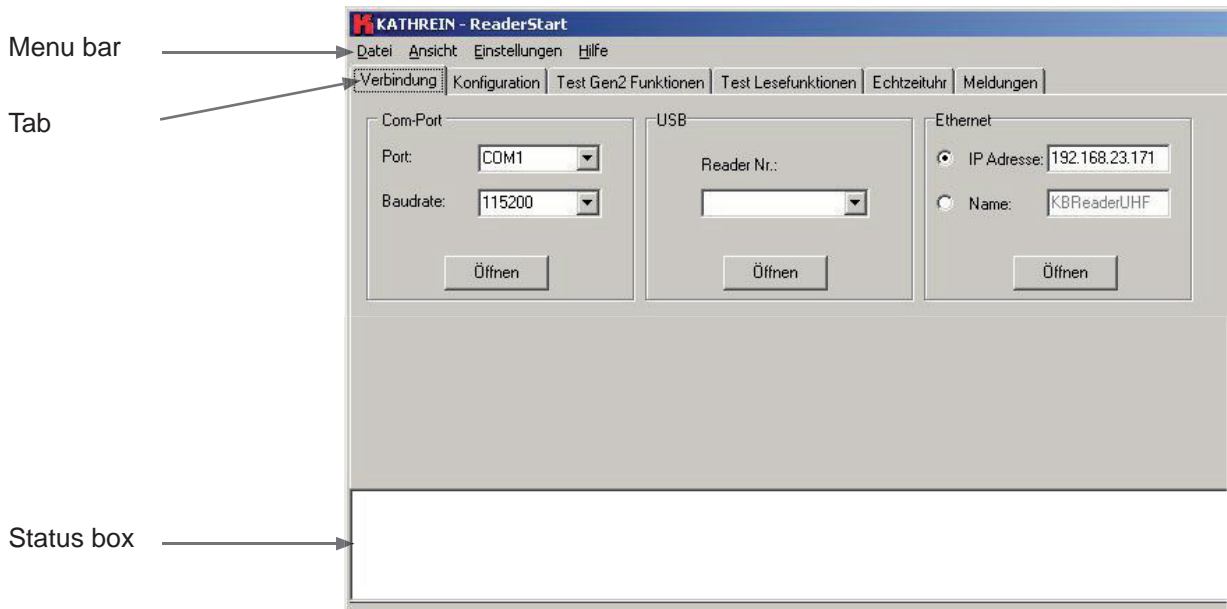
Menu bar

Tab

Status box

KATHREIN - ReaderStart

Datei Ansicht Einstellungen Hilfe

Verbindung | Konfiguration | Test Gen2 Funktionen | Test Lesefunktionen | Echtzeituhr | Meldungen

Com-Port

Port: COM1

Baudrate: 115200

Öffnen

USB

Reader Nr.:

Öffnen

Ethernet

IP Adresse: 192.168.23.171

Name: KBReaderUHF

Öffnen